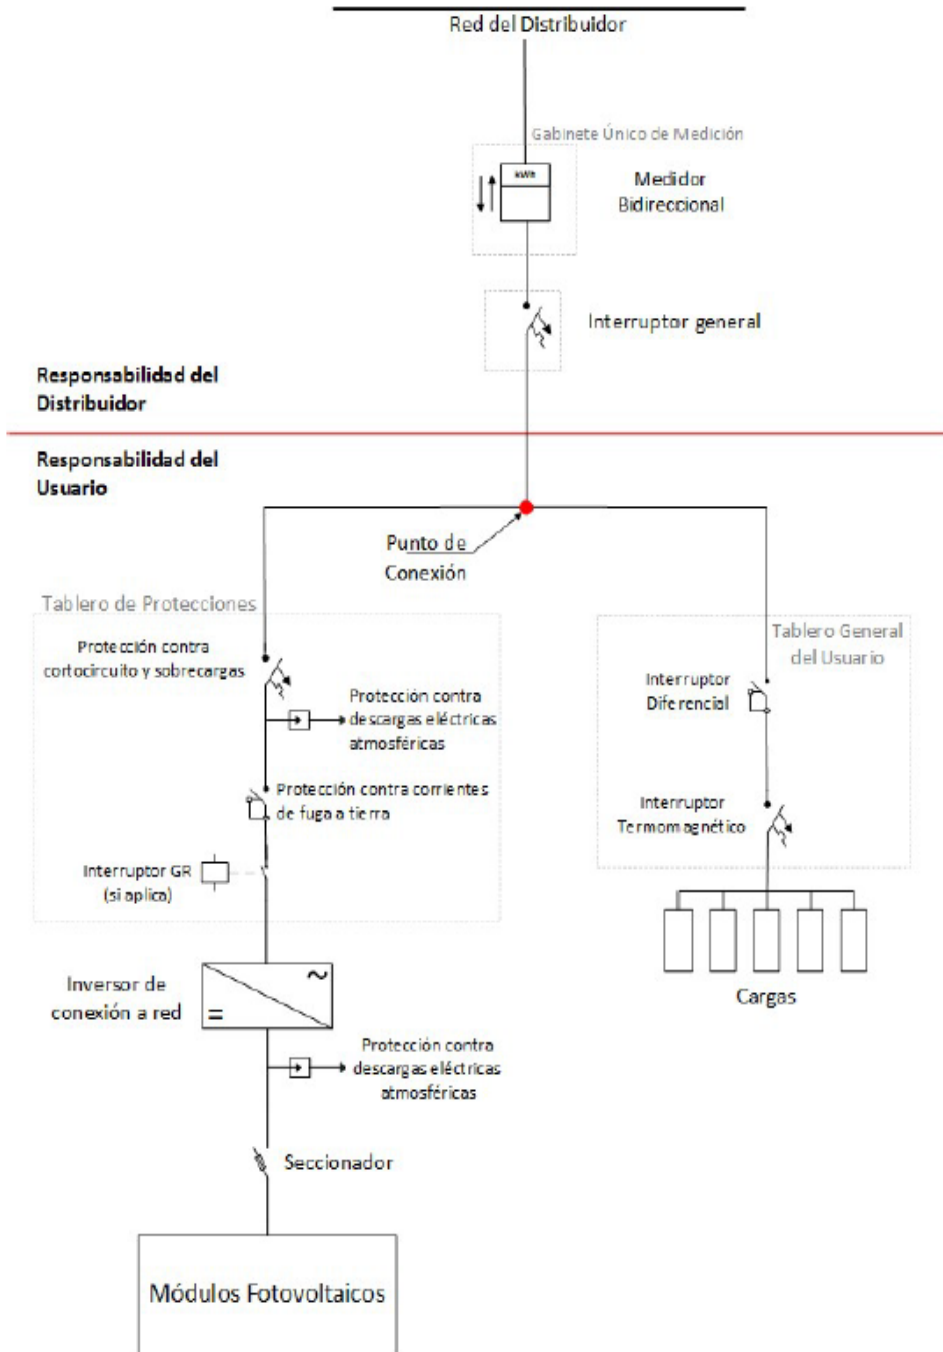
Red del Distribuidor

Gabinete Único de Medición

kWh

Medidor Bidireccional

Interruptor general

Responsabilidad del Distribuidor

Responsabilidad del Usuario

Punto de Conexión

Tablero de Protecciones

Protección contra cortocircuito y sobrecargas

Protección contra descargas eléctricas atmosféricas

Protección contra corrientes de fuga a tierra

Interruptor GR (si aplica)

Tablero General del Usuario

Interruptor Diferencial

Interruptor Termomagnético

Cargas

Inversor de conexión a red

~

=

Protección contra descargas eléctricas atmosféricas

Seccionador

Módulos Fotovoltaicos